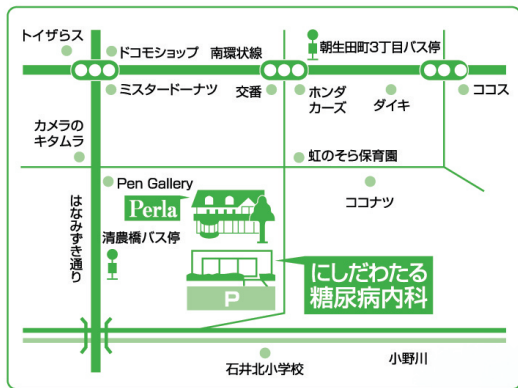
トイザらス
ドコモショップ
南環状線
朝生田町3丁目バス停
ミスタードーナツ
交番
ホンダカーズ
ダイキ
ココス
カメラのキタムラ
虹のそら保育園
Pen Gallery
Perla
ココナツ
はなみずき通り
清農橋バス停
P
にしだわたる糖尿病内科
石井北小学校
小野川